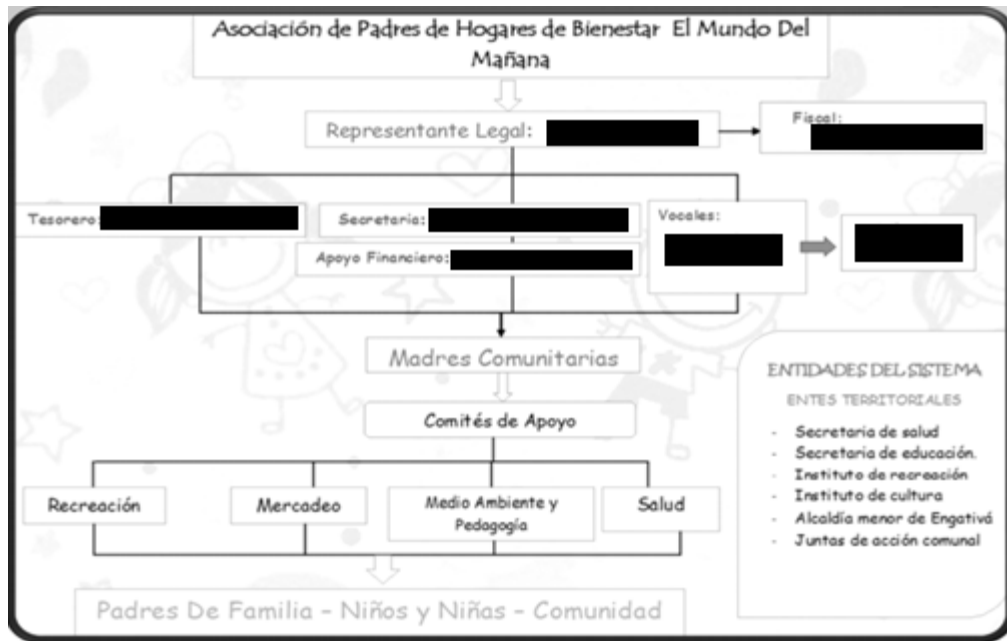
Asociación de Padres de Hogares de Bienestar El Mundo Del Mañana

Representante Legal:

Fiscal:

Tesorero:

Secretaria:

Apoyo Financiero:

Vocales:

Madres Comunitarias

Comités de Apoyo

Recreación

Mercadeo

Medio Ambiente y Pedagogía

Salud

Padres De Familia - Niños y Niñas - Comunidad

ENTIDADES DEL SISTEMA

ENTES TERRITORIALES

- Secretaria de salud
- Secretaria de educación.
- Instituto de recreación
- Instituto de cultura
- Alcaldía menor de Engativá
- Juntas de acción comunal